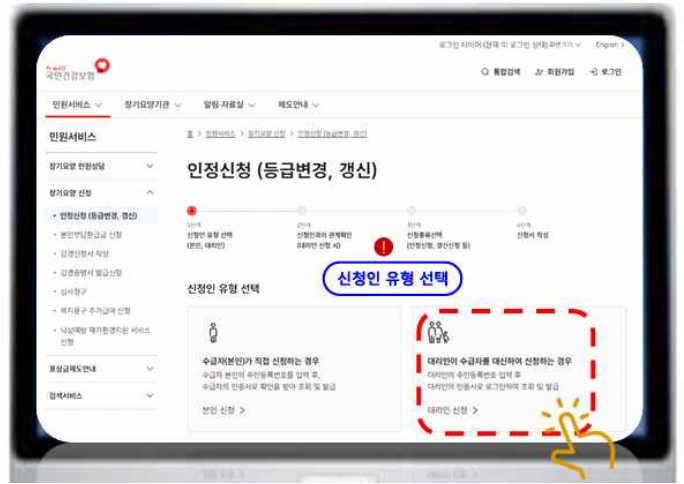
로그인 타이머 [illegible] English >

국민건강보험

통합검색 회원가입 로그인

민원서비스 장기요양기관 알림·자료실 제도안내

민원서비스

장기요양 민원상담

장기요양 신청

• 인정신청 (등급변경, 갱신)

• 본인부담환급금 신청

• 갱신신청서 작성

• 갱신증명서 발급신청

• 심사청구

• 복지용구 추가급여 신청

• 낙상예방 재가환경개선 서비스 신청

보상금제도안내

검색서비스

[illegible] > 민원서비스 > 장기요양 신청 > 인정신청 (등급변경, 갱신)

인정신청 (등급변경, 갱신)

1단계 신청인 유형 선택 (본인, 대리인)

2단계 신청인과의 관계확인 (대리인 신청 시)

3단계 신청종류선택 (인정신청, 갱신신청 등)

4단계 신청서 작성

신청인 유형 선택

신청인 유형 선택

수급자(본인)가 직접 신청하는 경우
수급자 본인의 주민등록번호를 입력 후, 수급자의 인증서로 확인을 받아 조회 및 발급

본인 신청 >

대리인이 수급자를 대신하여 신청하는 경우
대리인의 주민등록번호 입력 후 대리인의 인증서로 로그인하여 조회 및 발급

대리인 신청 >